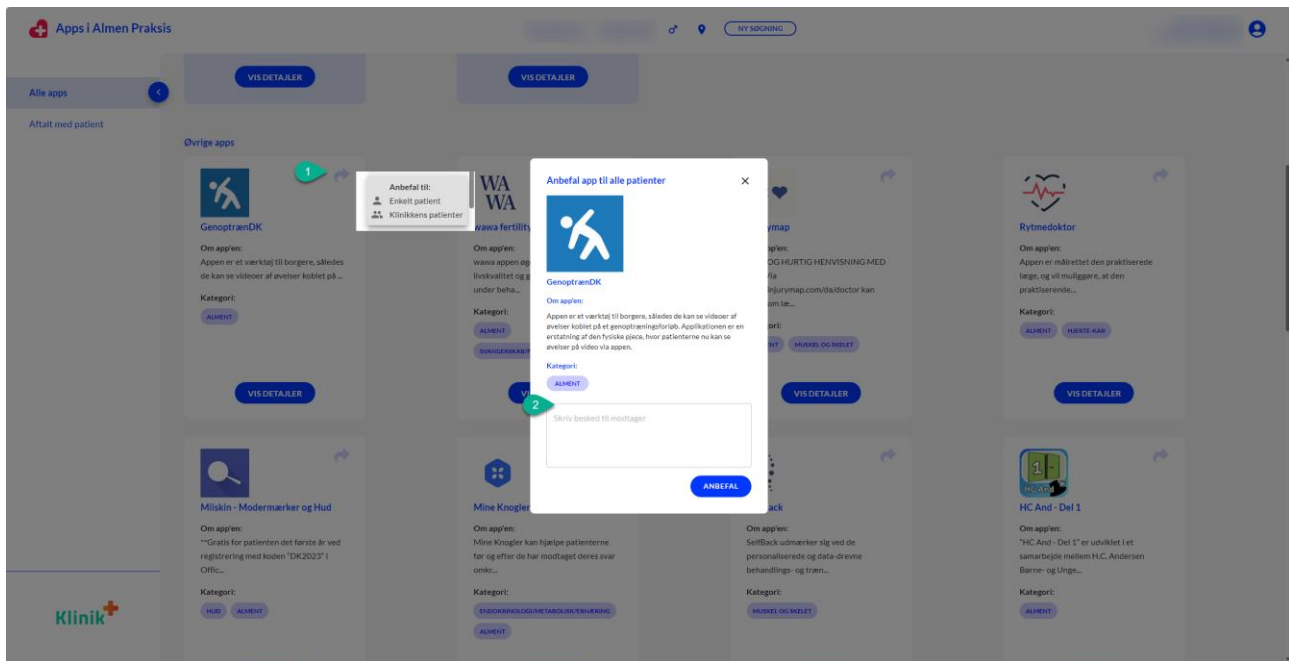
Apps i Almen Praksis

NY SØGNING

Alle apps

Aftalt med patient

VIS DETALJER

VIS DETALJER

Øvrige apps

1

Anbefal til:
Enkelt patient
Klinikkens patienter

GenoptrænDK

Om app'en:
Appen er et værktøj til borgere, således de kan se videoer af øvelser koblet på ...

Kategori:
ALMENT

VIS DETALJER

WA WA

wawa fertility

Om app'en:
wawa appen og livskvalitet og under beha...

Kategori:
ALMENT
SVANGERSKAB/

Anbefal app til alle patienter

GenoptrænDK

Om app'en:
Appen er et værktøj til borgere, således de kan se videoer af øvelser koblet på et genoptræningsforløb. Applikationen er en erstatning af den fysiske pjece, hvor patienterne nu kan se øvelser på video via appen.

Kategori:
ALMENT

2

Skriv besked til modtager

ANBEFAL

jurymap

OG HURTIG HENVISNING MED /ia injurymap.com/da/doctor kan om læ...

Kategori:
MENT
MUSKEL OG SKELET

VIS DETALJER

Rytmedoktor

Om app'en:
Appen er målrettet den praktiserede læge, og vil muliggøre, at den praktiserende...

Kategori:
ALMENT
HJERTE-KAR

VIS DETALJER

Miiskin - Modermærker og Hud

Om app'en:
**Gratis for patienten det første år ved registrering med koden "DK2023" i Offic...

Kategori:
HUD
ALMENT

Mine Knogler

Om app'en:
Mine Knogler kan hjælpe patienterne før og efter de har modtaget deres svar omkr...

Kategori:
ENDOKRINOLOGI/METABOLISK/ERNÆRING
ALMENT

ack

Om app'en:
SelfBack udmærker sig ved de personaliserede og data-drevne behandlings- og træn...

Kategori:
MUSKEL OG SKELET

HC And - Del 1

Om app'en:
"HC And - Del 1" er udviklet i et samarbejde mellem H.C. Andersen Børne- og Unge...

Kategori:
ALMENT

Klinik